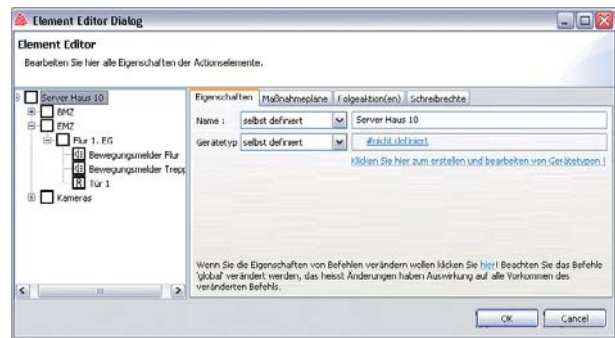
Element Editor Dialog

Element Editor

Bearbeiten Sie hier alle Eigenschaften der Actionselemente.

Server Haus 10
BMZ
EMZ
Flur 1. EG
Bewegungsmelder Flur
Bewegungsmelder Trepp
Tür 1
Kameras

Eigenschaften | Maßnahmepläne | Folgeaktion(en) | Schreibrechte

Name : selbst definiert | Server Haus 10

Gerätetyp selbst definiert | #nicht definiert

Klicken Sie hier zum erstellen und bearbeiten von Gerätetypen !

Wenn Sie die Eigenschaften von Befehlen verändern wollen klicken Sie hier! Beachten Sie das Befehle 'global' verändert werden, das heisst Änderungen haben Auswirkung auf alle Vorkommen des veränderten Befehls.

OK | Cancel